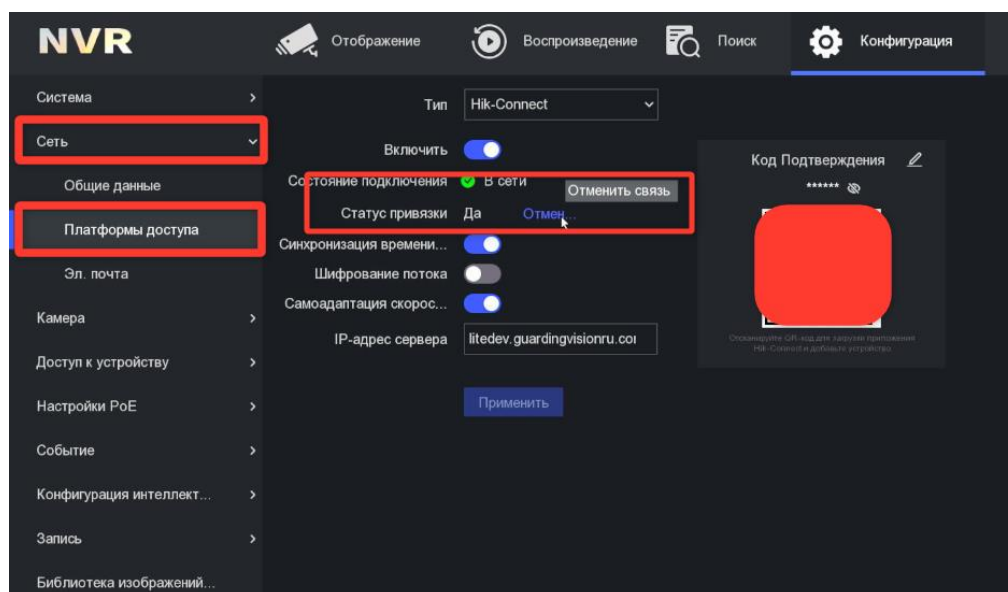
NVR

Отображение

Воспроизведение

Поиск

Конфигурация

Система

Сеть

Общие данные

Платформы доступа

Эл. почта

Камера

Доступ к устройству

Настройки PoE

Событие

Конфигурация интеллект...

Запись

Библиотека изображений...

Тип Hik-Connect

Включить

Состояние подключения В сети

Отменить связь

Статус привязки Да Отмен...

Синхронизация времени...

Шифрование потока

Самоадаптация скорос...

IP-адрес сервера litedev.guardingvisionru.coı

Применить

Код Подтверждения

******

Отсканируйте QR-код для загрузки приложения Hik-Connect и добавьте устройство